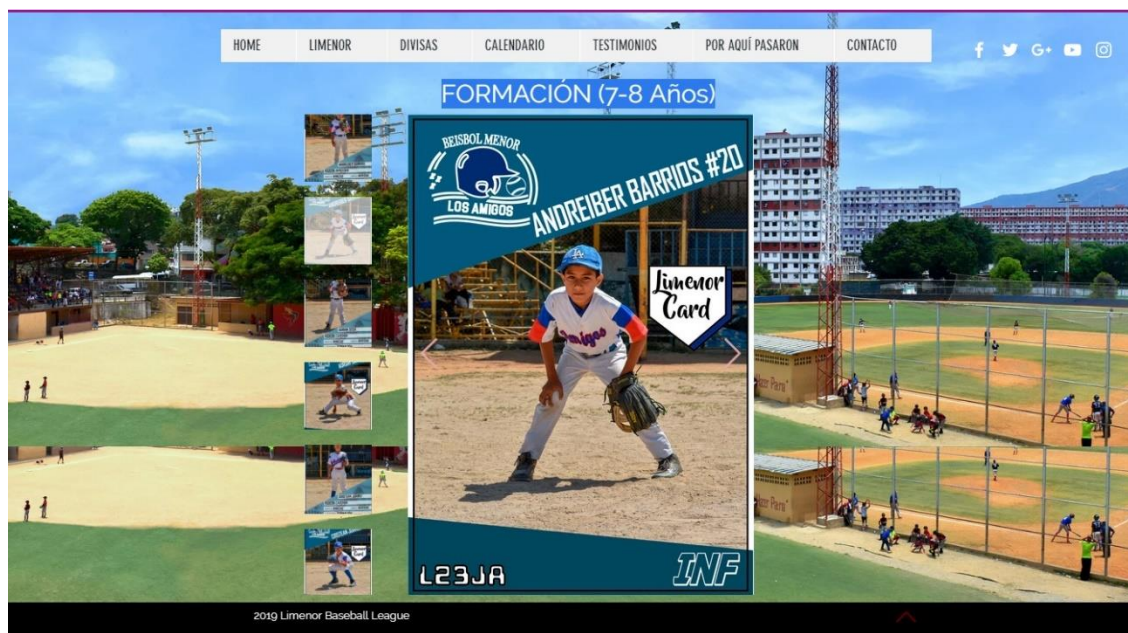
HOME LIMENOR DIVISAS CALENDARIO TESTIMONIOS POR AQUÍ PASARON CONTACTO

FORMACIÓN (7-8 Años)

BEISBOL MENOR
LOS AMIGOS
ANDREIBER BARRIOS #20

Limenor Card

Amigos

L23JA

INF

2019 Limenor Baseball League